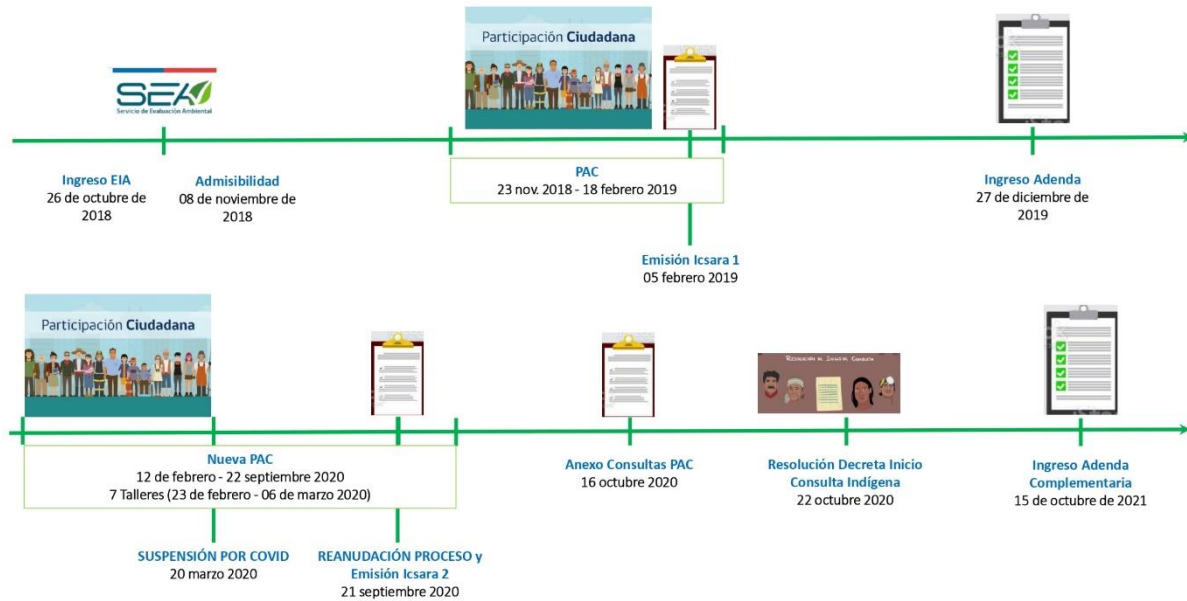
SEA
Servicio de Evaluación Ambiental

Participación Ciudadana

Ingreso EIA
26 de octubre de 2018

Admisibilidad
08 de noviembre de 2018

PAC
23 nov. 2018 - 18 febrero 2019

Emisión Icsara 1
05 febrero 2019

Ingreso Adenda
27 de diciembre de 2019

Participación Ciudadana

Nueva PAC
12 de febrero - 22 septiembre 2020
7 Talleres (23 de febrero - 06 de marzo 2020)

SUSPENSIÓN POR COVID
20 marzo 2020

REANUDACIÓN PROCESO y Emisión Icsara 2
21 septiembre 2020

Anexo Consultas PAC
16 octubre 2020

Resolución Decreta Inicio Consulta Indígena
22 octubre 2020

Ingreso Adenda Complementaria
15 de octubre de 2021